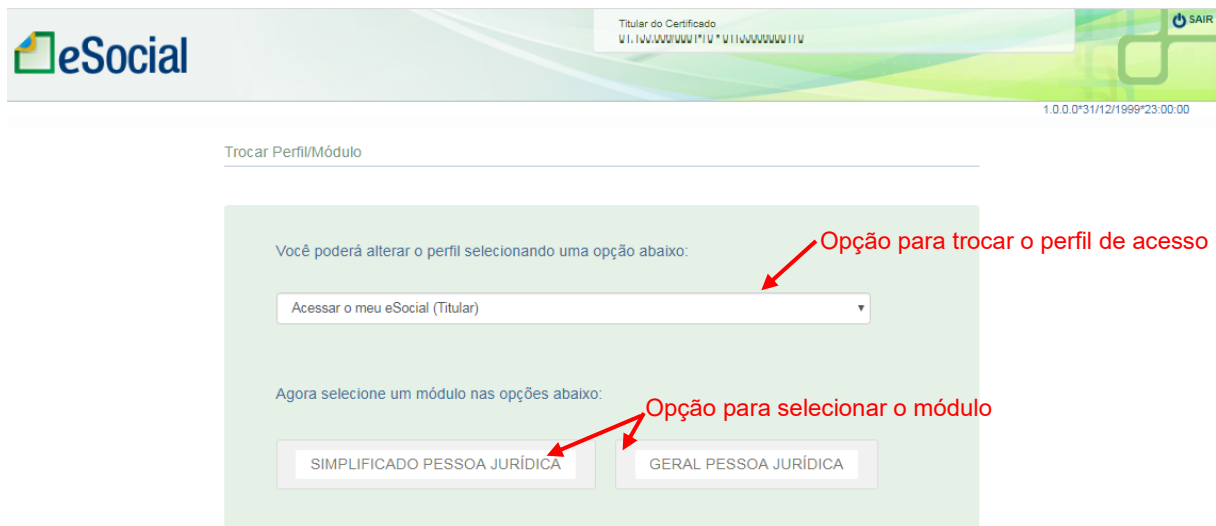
eSocial

Titular do Certificado
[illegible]

SAIR

1.0.0.0*31/12/1999*23:00:00

Trocar Perfil/Módulo

Você poderá alterar o perfil selecionando uma opção abaixo:

Opção para trocar o perfil de acesso

Acessar o meu eSocial (Titular)

Agora selecione um módulo nas opções abaixo:

Opção para selecionar o módulo

SIMPLIFICADO PESSOA JURÍDICA

GERAL PESSOA JURÍDICA